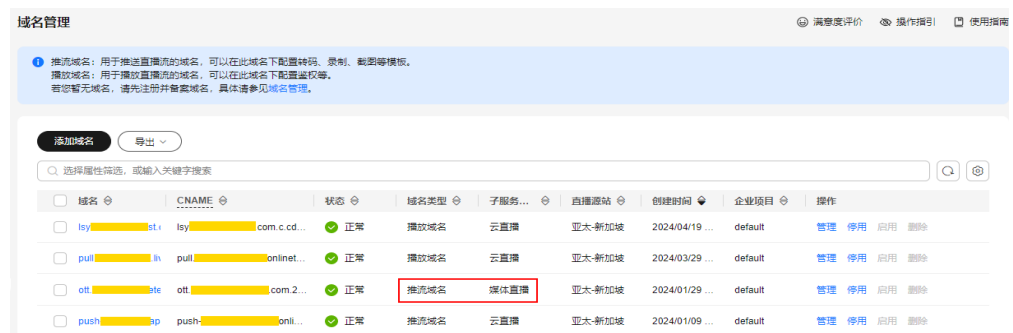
域名管理

满意度评价　操作指引　使用指南

推流域名：用于推送直播流的域名，可以在此域名下配置转码、录制、截图等模板。
播放域名：用于播放直播流的域名，可以在此域名下配置鉴权等。
若您暂无域名，请先注册并备案域名，具体请参见域名管理。

添加域名　导出

选择属性筛选，或输入关键字搜索

| 域名 | CNAME | 状态 | 域名类型 | 子服务... | 直播源站 | 创建时间 | 企业项目 | 操作 |
|---|---|---|---|---|---|---|---|---|
| lsy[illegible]st.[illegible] | lsy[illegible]com.c.cd... | 正常 | 播放域名 | 云直播 | 亚太-新加坡 | 2024/04/19 ... | default | 管理 停用 启用 删除 |
| pull.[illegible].liv | pull.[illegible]onlinet... | 正常 | 播放域名 | 云直播 | 亚太-新加坡 | 2024/03/29 ... | default | 管理 停用 启用 删除 |
| ott.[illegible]ete | ott.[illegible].com.2... | 正常 | 推流域名 | 媒体直播 | 亚太-新加坡 | 2024/01/29 ... | default | 管理 停用 启用 删除 |
| push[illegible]ap | push-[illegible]onli... | 正常 | 推流域名 | 云直播 | 亚太-新加坡 | 2024/01/09 ... | default | 管理 停用 启用 删除 |